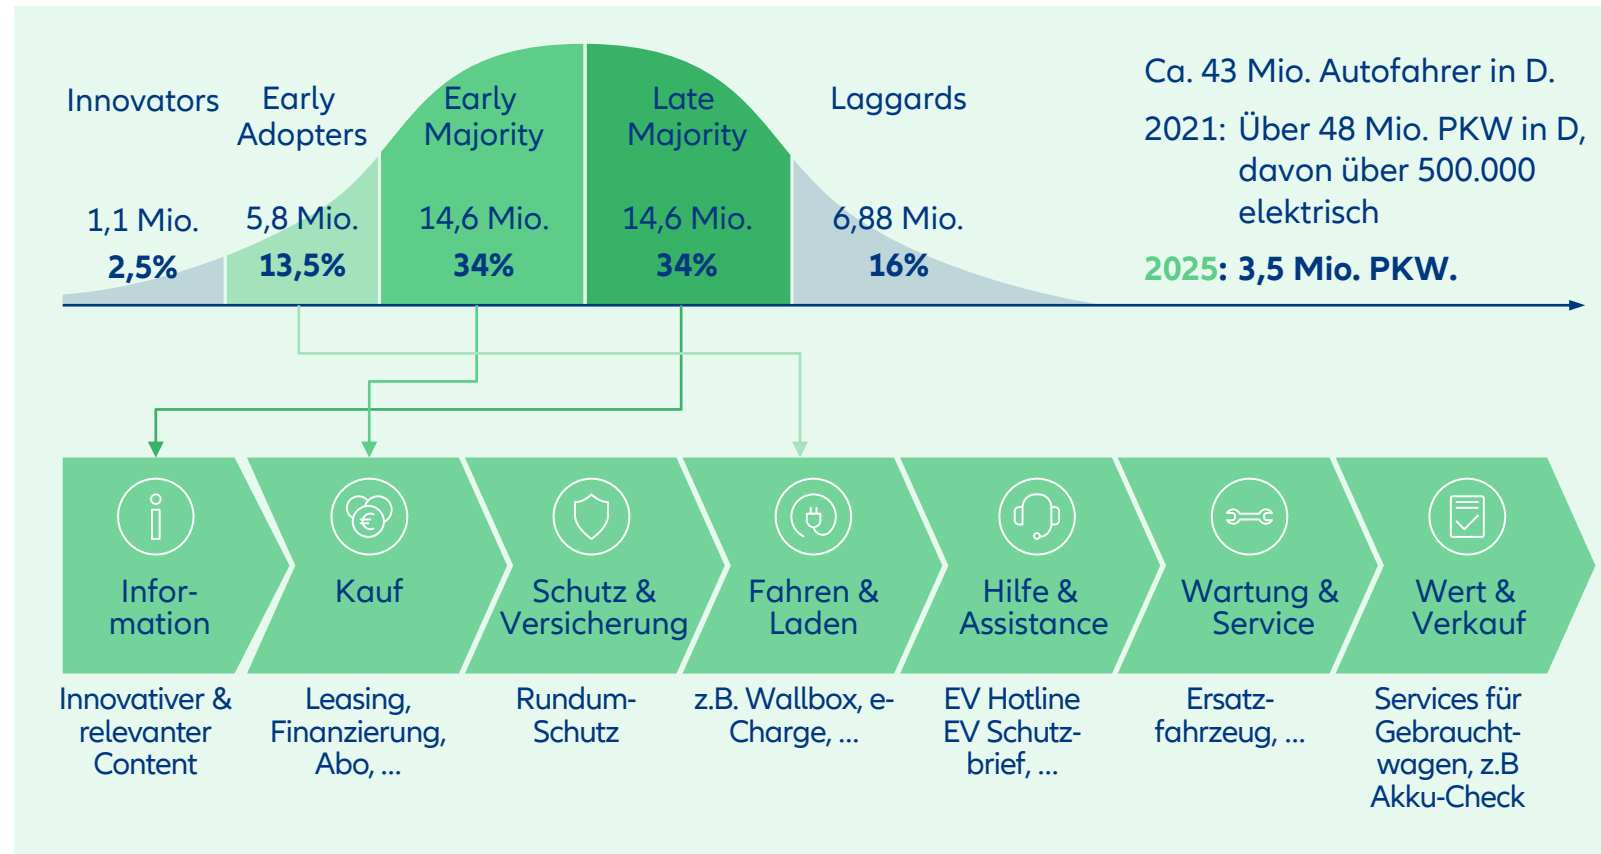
Innovators

1,1 Mio.
2,5%

Early Adopters

5,8 Mio.
13,5%

Early Majority

14,6 Mio.
34%

Late Majority

14,6 Mio.
34%

Laggards

6,88 Mio.
16%

Ca. 43 Mio. Autofahrer in D.

2021: Über 48 Mio. PKW in D, davon über 500.000 elektrisch

2025: 3,5 Mio. PKW.

Information

Innovativer & relevanter Content

Kauf

Leasing, Finanzierung, Abo, ...

Schutz & Versicherung

Rundum-Schutz

Fahren & Laden

z.B. Wallbox, e-Charge, ...

Hilfe & Assistance

EV Hotline EV Schutzbrief, ...

Wartung & Service

Ersatzfahrzeug, ...

Wert & Verkauf

Services für Gebrauchtwagen, z.B Akku-Check